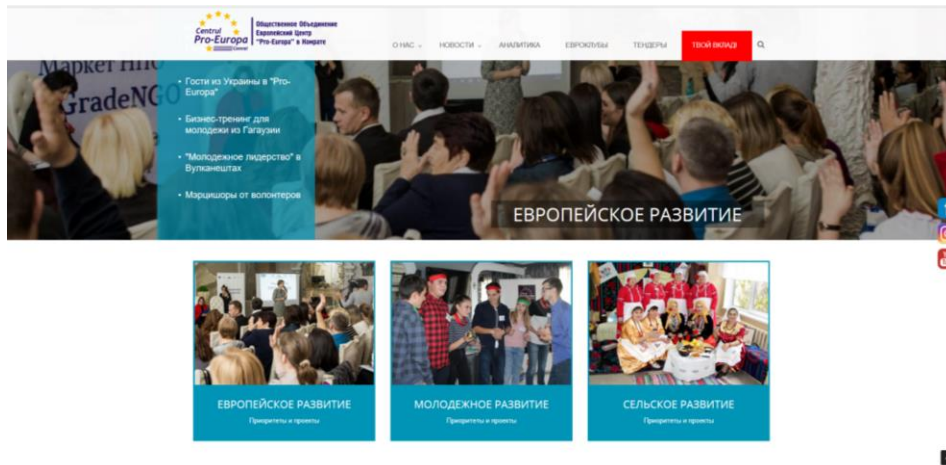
Centrul Pro-Europa Comrat

Общественное Объединение Европейский Центр "Pro-Europa" в Комрате

О НАС НОВОСТИ АНАЛИТИКА ЕВРОКЛУБЫ ТЕНДЕРЫ ТВОЙ ВКЛАД

Маркет НПО GradeNGO

Гости из Украины в "Pro-Europa"

Бизнес-тренинг для молодежи из Гагаузии

"Молодежное лидерство" в Вулканештах

Мэрцишоры от волонтеров

ЕВРОПЕЙСКОЕ РАЗВИТИЕ

ЕВРОПЕЙСКОЕ РАЗВИТИЕ
Приоритеты и проекты

МОЛОДЕЖНОЕ РАЗВИТИЕ
Приоритеты и проекты

СЕЛЬСКОЕ РАЗВИТИЕ
Приоритеты и проекты